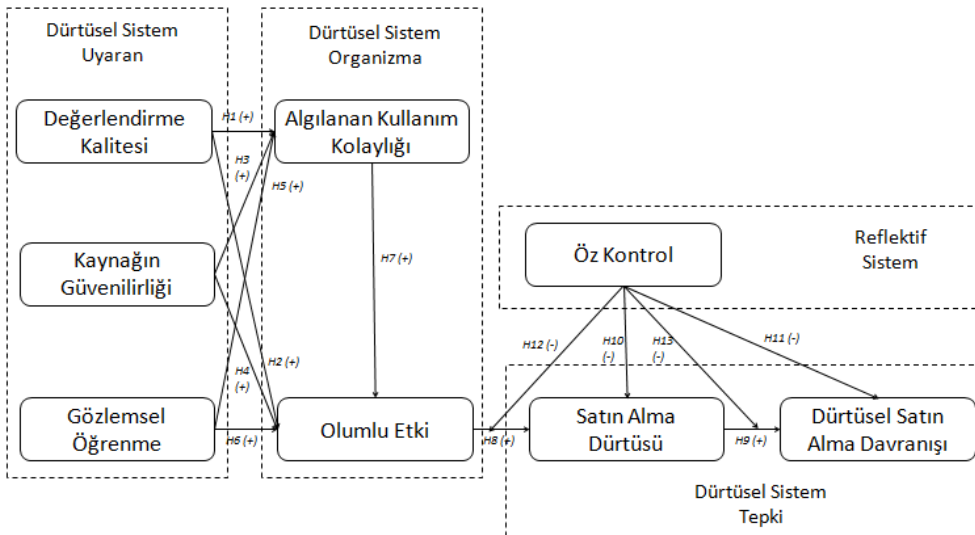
Dürtüsel Sistem Uyaran

Dürtüsel Sistem Organizma

Değerlendirme Kalitesi

H1 (+)

Algılanan Kullanım Kolaylığı

H3 (+)

H5 (+)

Kaynağın Güvenilirliği

H7 (+)

Öz Kontrol

Reflektif Sistem

H12 (-)

H10 (-)

H13 (-)

H11 (-)

H2 (+)

H4 (+)

Gözlemsel Öğrenme

H6 (+)

Olumlu Etki

H8 (+)

Satın Alma Dürtüsü

H9 (+)

Dürtüsel Satın Alma Davranışı

Dürtüsel Sistem Tepki